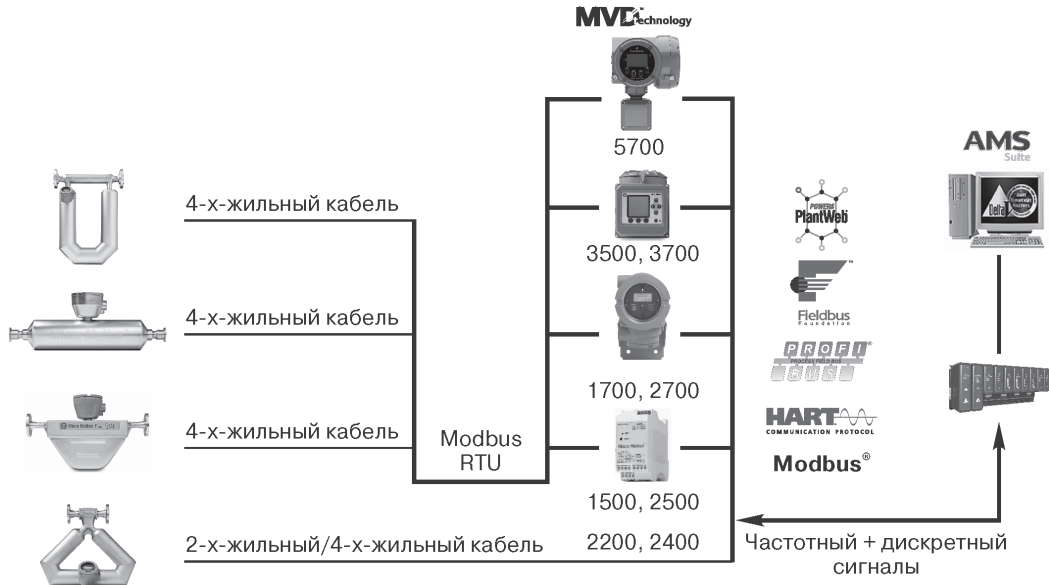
MVD Technology

5700

3500, 3700

1700, 2700

1500, 2500

2200, 2400

4-х-жильный кабель

4-х-жильный кабель

4-х-жильный кабель

2-х-жильный/4-х-жильный кабель

Modbus RTU

AMS Suite

PlantWeb

Fieldbus Foundation

PROFI BUS

HART COMMUNICATION PROTOCOL

Modbus®

Частотный + дискретный сигналы